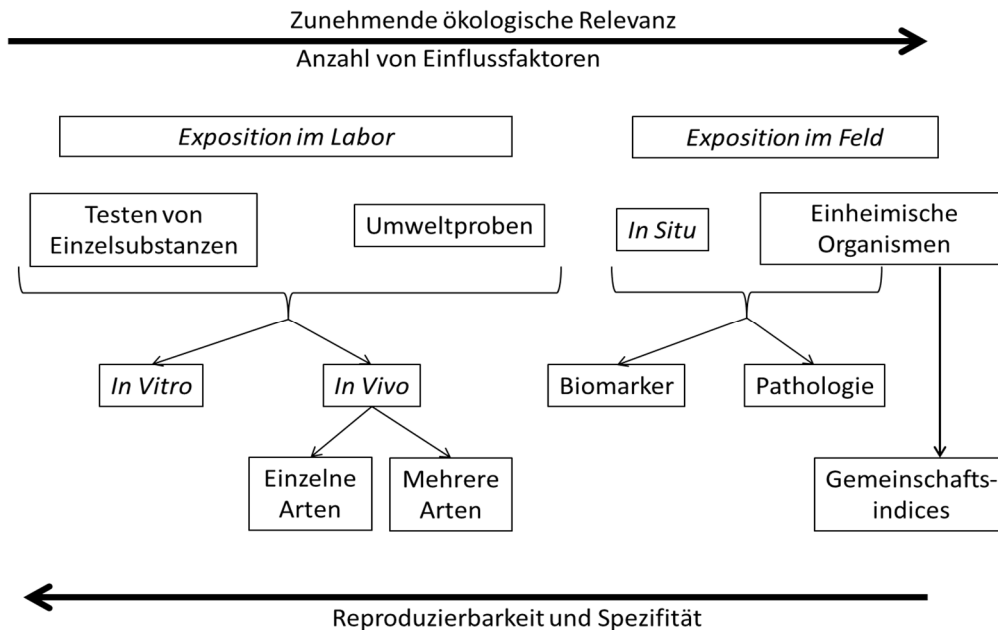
Zunehmende ökologische Relevanz
Anzahl von Einflussfaktoren

Exposition im Labor

Exposition im Feld

Testen von Einzelsubstanzen

Umweltproben

In Situ

Einheimische Organismen

In Vitro

In Vivo

Biomarker

Pathologie

Einzelne Arten

Mehrere Arten

Gemeinschafts-indices

Reproduzierbarkeit und Spezifität